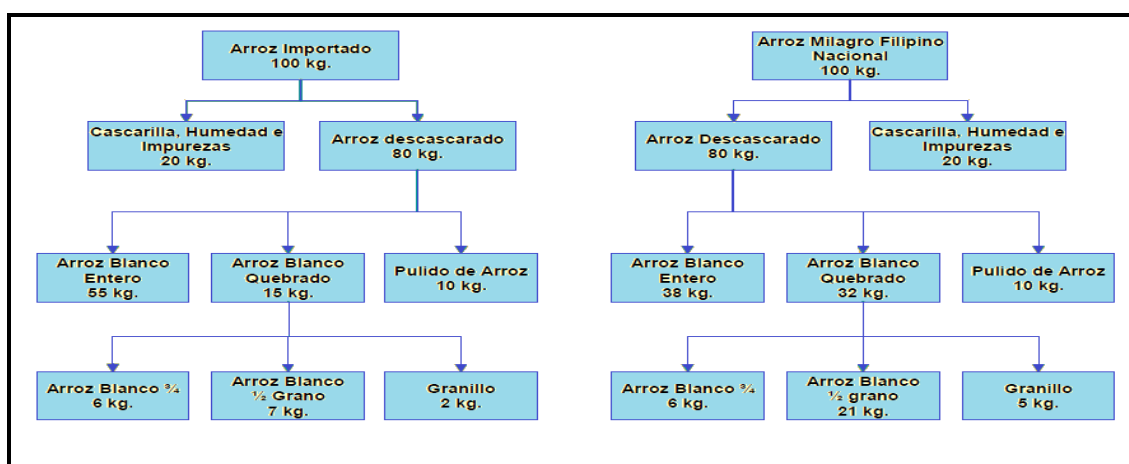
Arroz Importado
100 kg.

Cascarilla, Humedad e Impurezas
20 kg.

Arroz descascarado
80 kg.

Arroz Blanco Entero
55 kg.

Arroz Blanco Quebrado
15 kg.

Pulido de Arroz
10 kg.

Arroz Blanco ¾
6 kg.

Arroz Blanco ½ Grano
7 kg.

Granillo
2 kg.

Arroz Milagro Filipino Nacional
100 kg.

Arroz Descascarado
80 kg.

Cascarilla, Humedad e Impurezas
20 kg.

Arroz Blanco Entero
38 kg.

Arroz Blanco Quebrado
32 kg.

Pulido de Arroz
10 kg.

Arroz Blanco ¾
6 kg.

Arroz Blanco ½ grano
21 kg.

Granillo
5 kg.